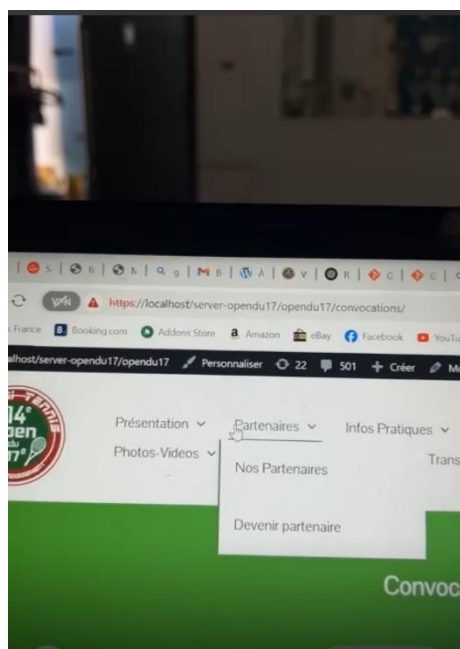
S | 6 | N | g | B | A | V | R | G | C

VPN https://localhost/server-opendu17/opendu17/convocations/

France Booking.com Addons Store Amazon eBay Facebook YouTu

lhost/server-opendu17/opendu17 Personnaliser 22 501 + Créer M

14e Open du 17e TENNIS

Présentation ⌄ Partenaires ⌄ Infos Pratiques ⌄

Photos-Videos ⌄ Trans

Nos Partenaires

Devenir partenaire

Convoc